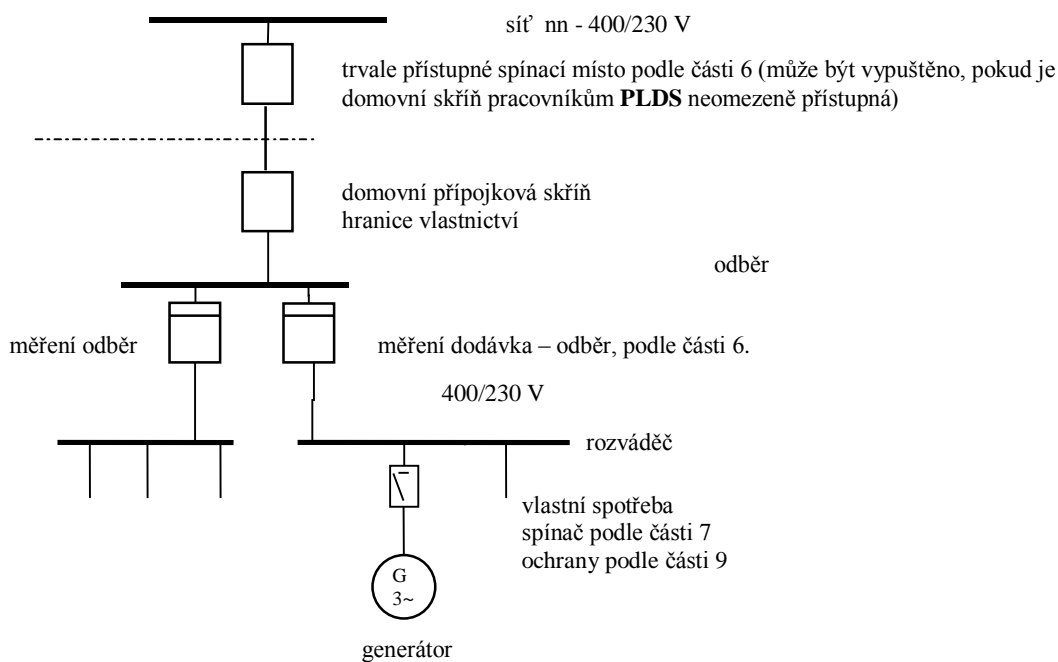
síť nn - 400/230 V

trvale přístupné spínací místo podle části 6 (může být vypuštěno, pokud je domovní skříň pracovníkům **PLDS** neomezeně přístupná)

domovní přípojková skříň
hranice vlastnictví

odběr

měření odběr

měření dodávka – odběr, podle části 6.

400/230 V

rozváděč

vlastní spotřeba
spínač podle části 7
ochrany podle části 9

G
3~

generátor